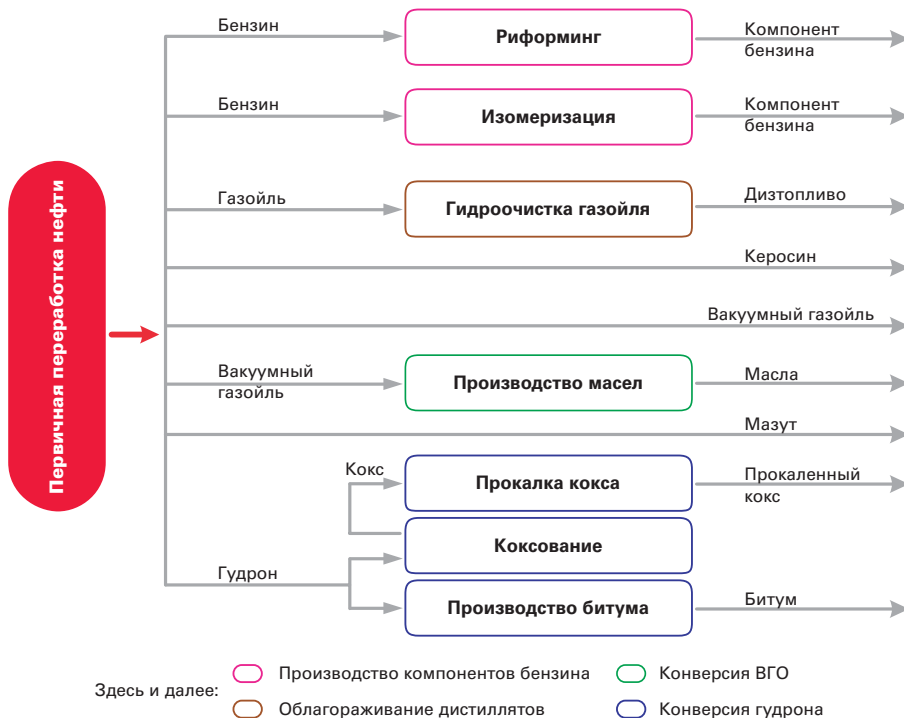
Первичная переработка нефти

Бензин
Риформинг
Компонент бензина

Бензин
Изомеризация
Компонент бензина

Газойль
Гидроочистка газойля
Дизтопливо

Керосин

Вакуумный газойль

Вакуумный газойль
Производство масел
Масла

Мазут

Кокс
Прокалка кокса
Прокаленный кокс

Коксование

Гудрон
Производство битума
Битум

Здесь и далее:
Производство компонентов бензина
Облагораживание дистиллятов
Конверсия ВГО
Конверсия гудрона